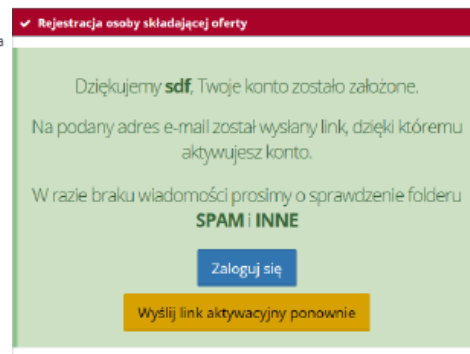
Rejestracja osoby składającej oferty

Dziękujemy sdf, Twoje konto zostało założone.

Na podany adres e-mail został wysłany link, dzięki któremu aktywujesz konto.

W razie braku wiadomości prosimy o sprawdzenie folderu SPAM i INNE

Zaloguj się

Wyślij link aktywacyjny ponownie